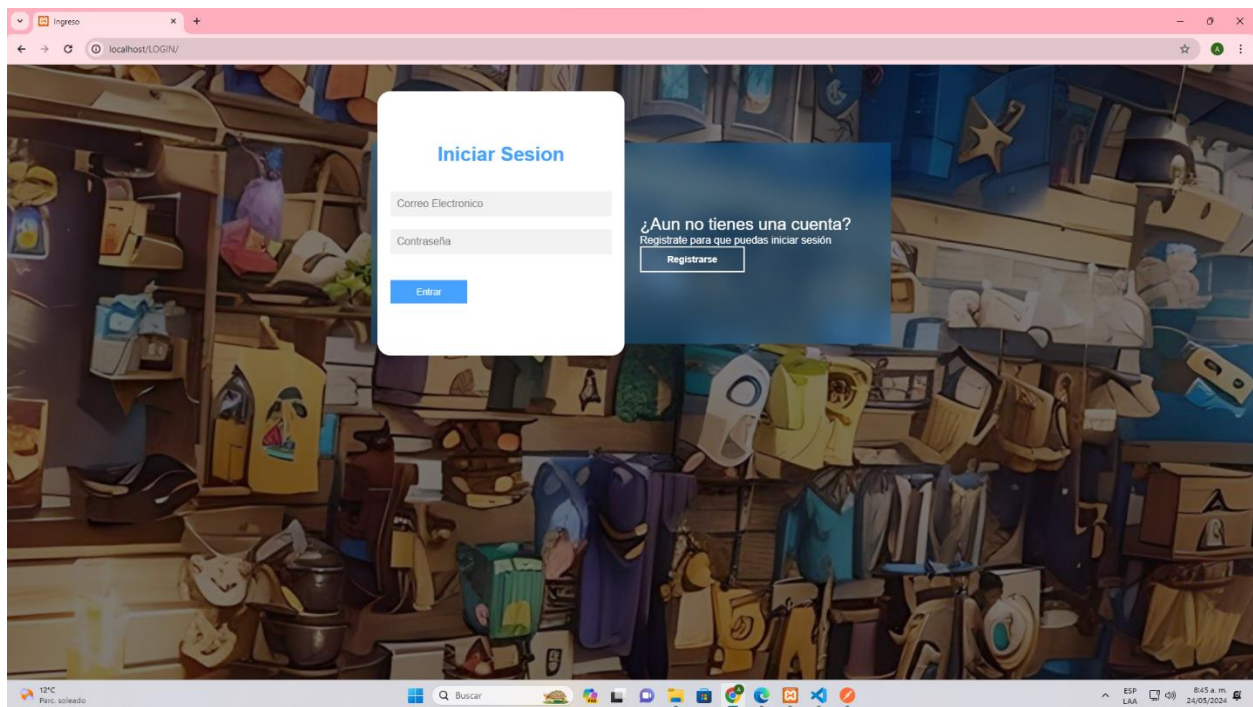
Ingreso

localhost/LOGIN/

Iniciar Sesion

Correo Electronico

Contraseña

Entrar

¿Aun no tienes una cuenta?
Registrate para que puedas iniciar sesión

Registrarse

12°C
Parc. soleado

Buscar

ESP
LAA

8:45 a. m.
24/05/2024